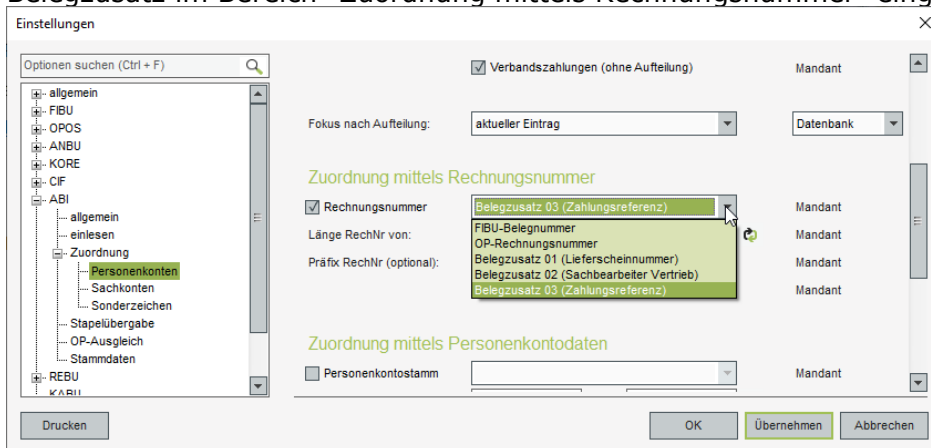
Belegzusatz im Bereich "Zuordnung mittels Rechnungsnummer" eing

Einstellungen

Optionen suchen (Ctrl + F)

allgemein
FIBU
OPOS
ANBU
KORE
CIF
ABI
allgemein
einlesen
Zuordnung
Personenkonten
Sachkonten
Sonderzeichen
Stapelübergabe
OP-Ausgleich
Stammdaten
REBU
KABU

Verbandszahlungen (ohne Aufteilung) Mandant

Fokus nach Aufteilung: aktueller Eintrag Datenbank

Zuordnung mittels Rechnungsnummer

Rechnungsnummer Belegzusatz 03 (Zahlungsreferenz) Mandant

Länge RechNr von: Mandant

Präfix RechNr (optional): Mandant

Mandant

FIBU-Belegnummer
OP-Rechnungsnummer
Belegzusatz 01 (Lieferscheinnummer)
Belegzusatz 02 (Sachbearbeiter Vertrieb)
Belegzusatz 03 (Zahlungsreferenz)

Zuordnung mittels Personenkontodaten

Personenkontostamm Mandant

Drucken

OK Übernehmen Abbrechen